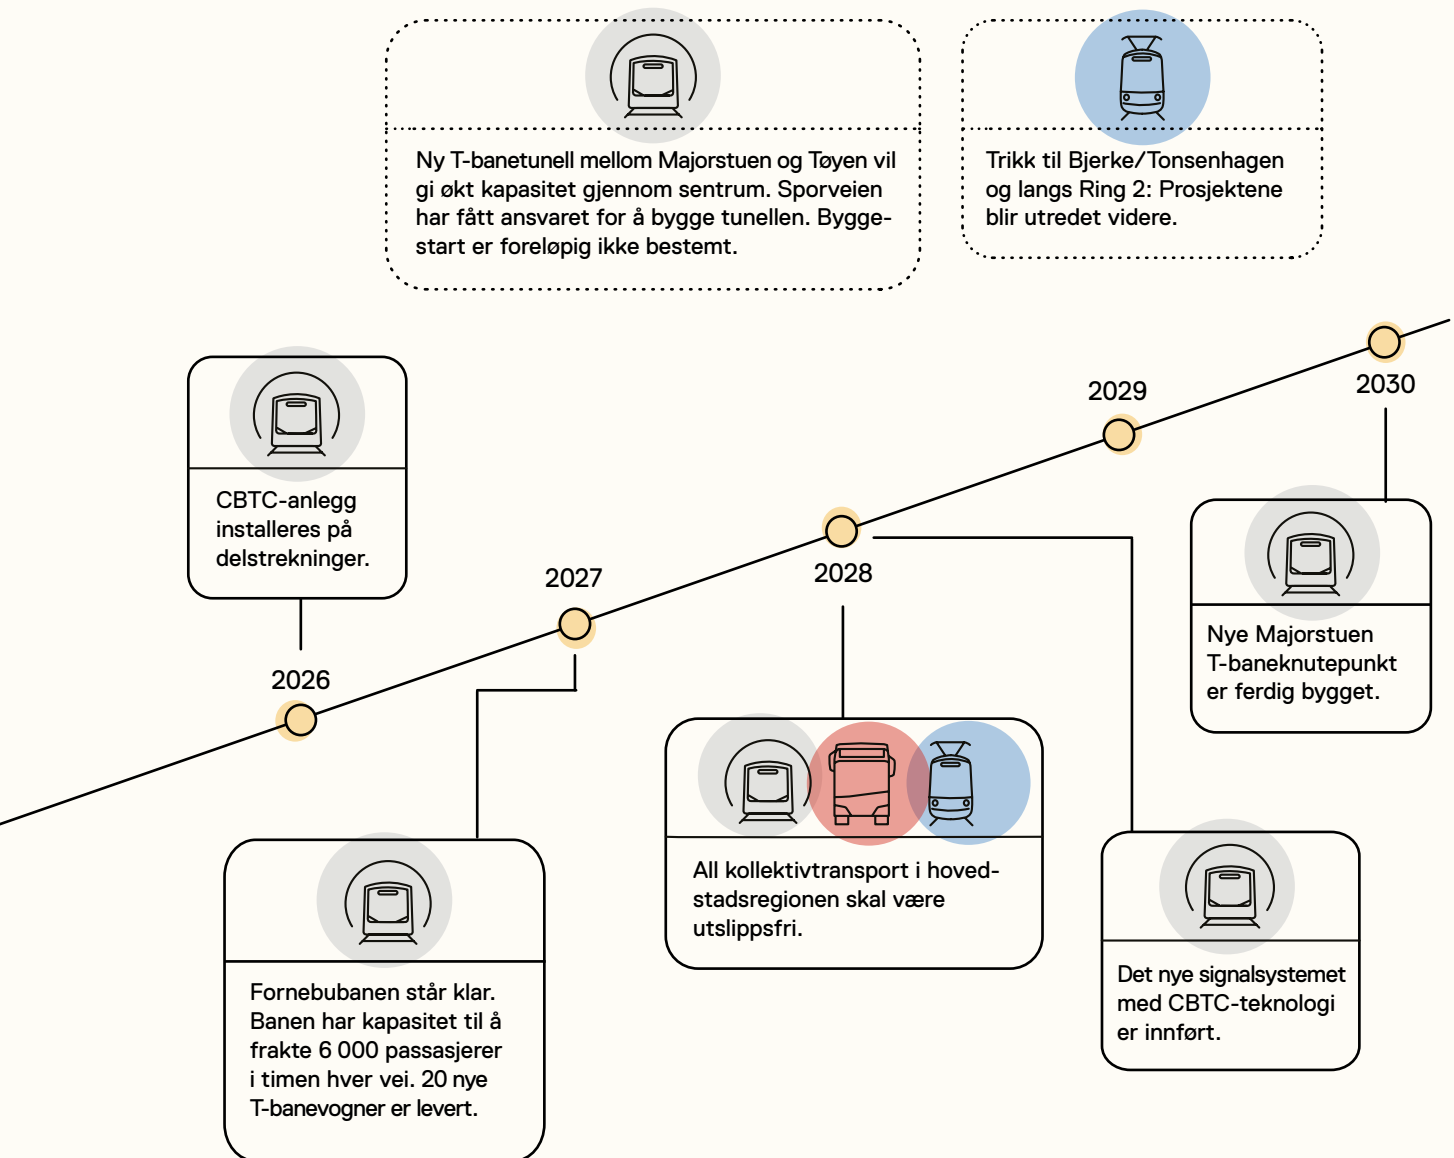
Ny T-banetunell mellom Majorstuen og Tøyen vil gi økt kapasitet gjennom sentrum. Sporveien har fått ansvaret for å bygge tunellen. Byggestart er foreløpig ikke bestemt.

Trikk til Bjerke/Tonsenhagen og langs Ring 2: Prosjektene blir utredet videre.

CBTC-anlegg installeres på delstrekninger.

2026

2027

2028

2029

2030

Nye Majorstuen T-baneknutepunkt er ferdig bygget.

Fornebubanen står klar. Banen har kapasitet til å frakte 6 000 passasjerer i timen hver vei. 20 nye T-banevogner er levert.

All kollektivtransport i hovedstadsregionen skal være utslippsfri.

Det nye signalsystemet med CBTC-teknologi er innført.